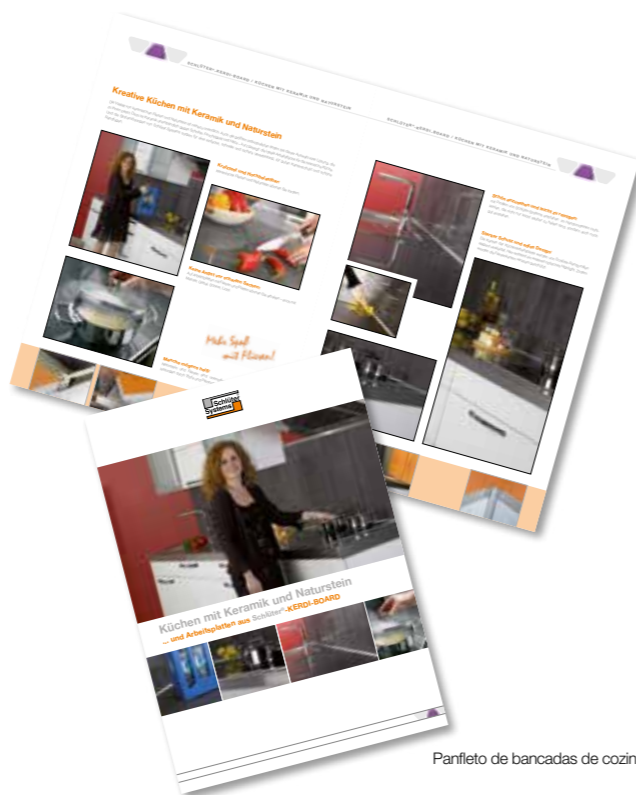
SCHLÜTER®-KERDI-BOARD / KÜCHEN MIT KERAMIK UND NATURSTEIN

Kreative Küchen mit Keramik und Naturstein

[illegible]

SCHLÜTER®-KERDI-BOARD / KÜCHEN MIT KERAMIK UND NATURSTEIN

Mehr Spaß mit Fliesen!

Schlüter Systems

Küchen mit Keramik und Naturstein

... und Arbeitsplatten aus Schlüter®-KERDI-BOARD

Panfleto de bancadas de cozin